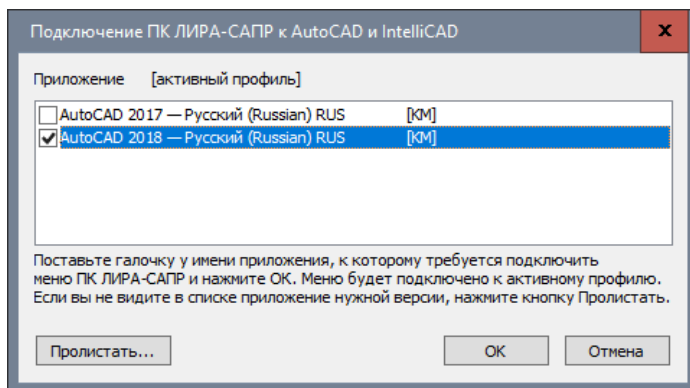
Подключение ПК ЛИРА-САПР к AutoCAD и IntelliCAD

x

Приложение [активный профиль]

AutoCAD 2017 — Русский (Russian) RUS [KM]
AutoCAD 2018 — Русский (Russian) RUS [KM]

Поставьте галочку у имени приложения, к которому требуется подключить меню ПК ЛИРА-САПР и нажмите ОК. Меню будет подключено к активному профилю. Если вы не видите в списке приложение нужной версии, нажмите кнопку Пролистать.

Пролистать...

OK

Отмена